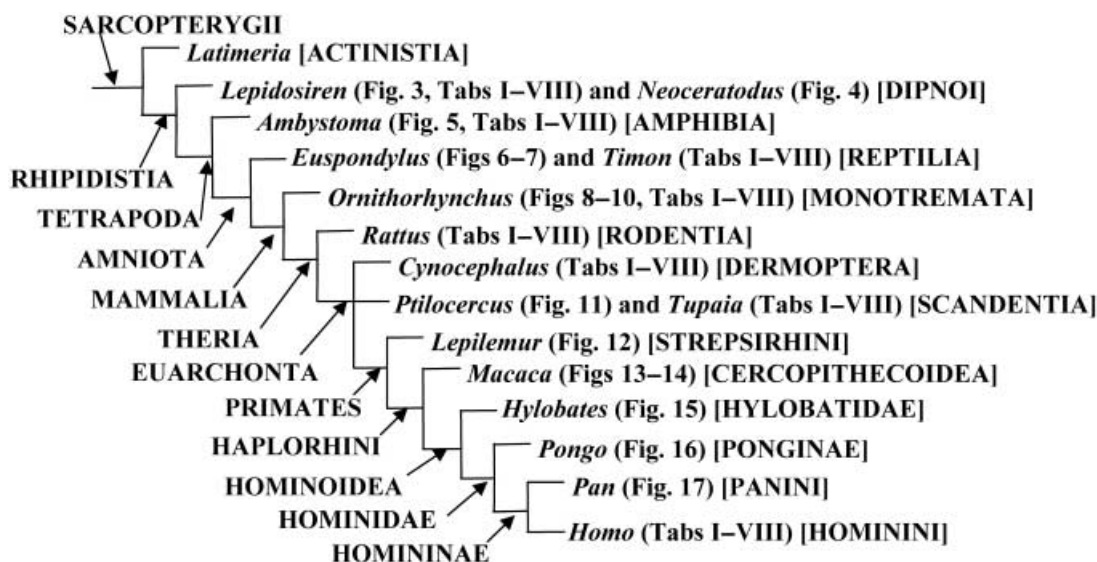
SARCOPTERYGII

*Latimeria* [ACTINISTIA]

*Lepidosiren* (Fig. 3, Tabs I–VIII) and *Neoceratodus* (Fig. 4) [DIPNOI]

*Ambystoma* (Fig. 5, Tabs I–VIII) [AMPHIBIA]

*Euspondylus* (Figs 6–7) and *Timon* (Tabs I–VIII) [REPTILIA]

*Ornithorhynchus* (Figs 8–10, Tabs I–VIII) [MONOTREMATA]

*Rattus* (Tabs I–VIII) [RODENTIA]

*Cynocephalus* (Tabs I–VIII) [DERMOPTERA]

*Ptilocercus* (Fig. 11) and *Tupaia* (Tabs I–VIII) [SCANDENTIA]

*Lepilemur* (Fig. 12) [STREPSIRHINI]

*Macaca* (Figs 13–14) [CERCOPITHECOIDEA]

*Hylobates* (Fig. 15) [HYLOBATIDAE]

*Pongo* (Fig. 16) [PONGINAE]

*Pan* (Fig. 17) [PANINI]

*Homo* (Tabs I–VIII) [HOMININI]

RHIPIDISTIA

TETRAPODA

AMNIOTA

MAMMALIA

THERIA

EUARCHONTA

PRIMATES

HAPLORHINI

HOMINOIDEA

HOMINIDAE

HOMININAE